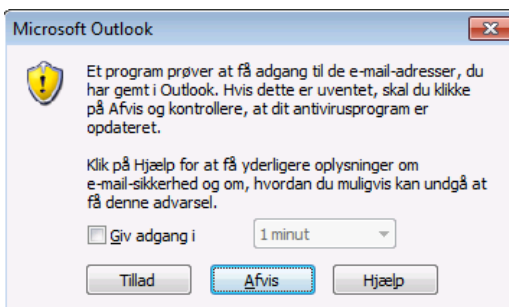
Microsoft Outlook

Et program prøver at få adgang til de e-mail-adresser, du har gemt i Outlook. Hvis dette er uventet, skal du klikke på Afvis og kontrollere, at dit antivirusprogram er opdateret.

Klik på Hjælp for at få yderligere oplysninger om e-mail-sikkerhed og om, hvordan du muligvis kan undgå at få denne advarsel.

Giv adgang i 1 minut

Tillad Afvis Hjælp